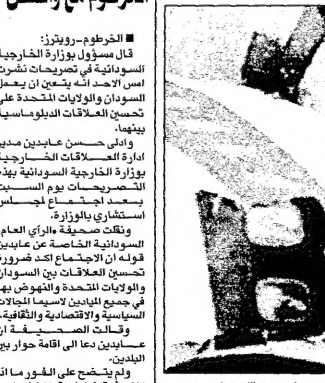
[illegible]

■ الخرطوم -رويترز:
قال مسؤول بوزارة الخارجية السودانية في تصريحات نشرت امس الاحد انه يتعين ان يعمل السودان والولايات المتحدة على تحسين العلاقات الدبلوماسية بينهما.

وادلى حسن عابدين مدير ادارة العلاقات الخارجية بوزارة الخارجية السودانية بهذه التصريحات يوم السبت بعد اجتماع لمجلس استشاري بالوزارة.

ونقلت صحيفة «الرأي العام» السودانية الخاصة عن عابدين قوله ان الاجتماع اكد ضرورة تحسين العلاقات بين السودان والولايات المتحدة والنهوض بها في جميع الميادين لاسيما المجالات السياسية والاقتصادية والثقافية.

وقالت الصحيفة ان عابدين دعا الى اقامة حوار بين البلدين.

ولم يتضح على الفور ما اذا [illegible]